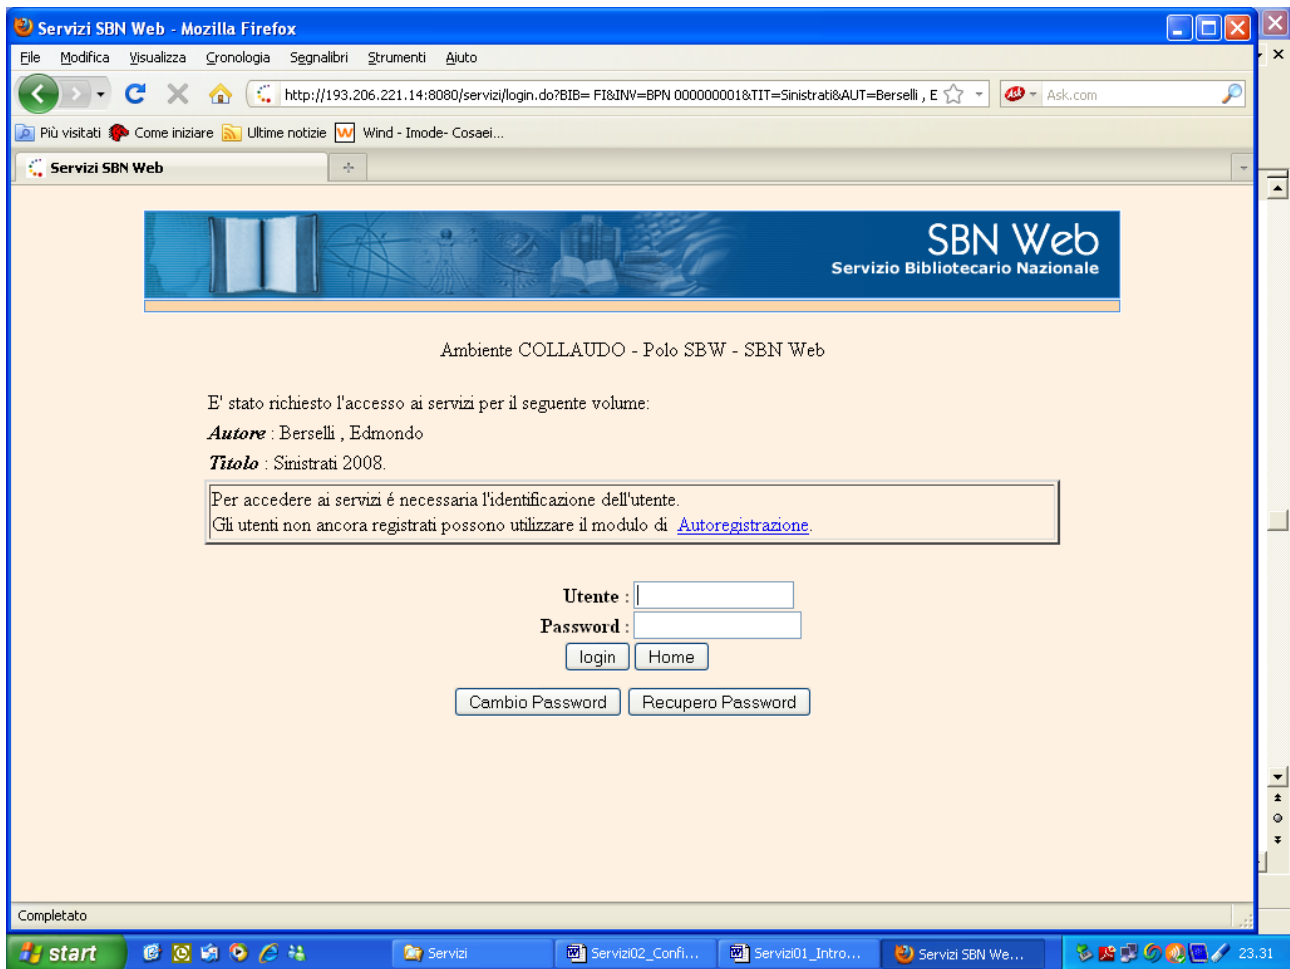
Servizi SBN Web - Mozilla Firefox

File Modifica Visualizza Cronologia Segnalibri Strumenti Aiuto

http://193.206.221.14:8080/servizi/login.do?BIB= FI&INV=BPN 000000001&TIT=Sinistrati&AUT=Berselli , E

Ask.com

Più visitati Come iniziare Ultime notizie Wind - Imode- Cosaei...

Servizi SBN Web

SBN Web
Servizio Bibliotecario Nazionale

Ambiente COLLAUDO - Polo SBW - SBN Web

E' stato richiesto l'accesso ai servizi per il seguente volume:

*Autore* : Berselli , Edmondo

*Titolo* : Sinistrati 2008.

Per accedere ai servizi é necessaria l'identificazione dell'utente.
Gli utenti non ancora registrati possono utilizzare il modulo di Autoregistrazione.

Utente :
Password :

login Home

Cambio Password Recupero Password

Completato

start Servizi Servizi02_Confi... Servizi01_Intro... Servizi SBN We... 23.31